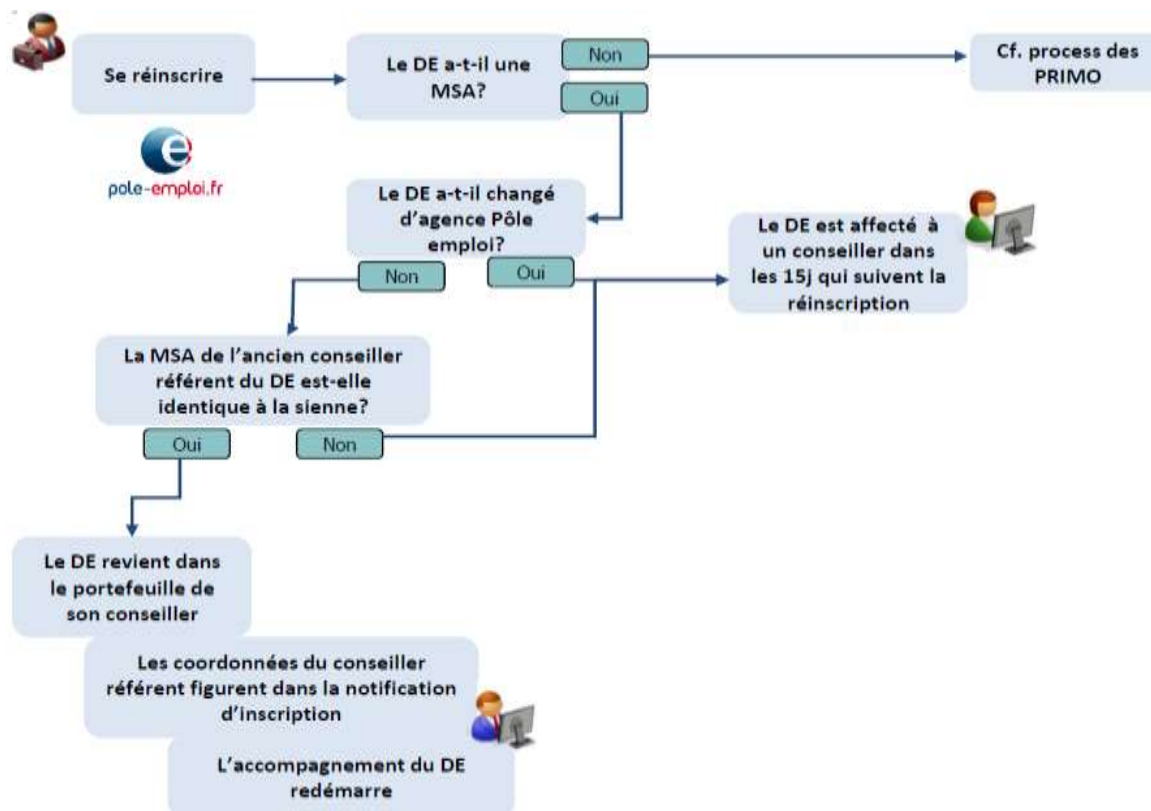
Se réinscrire

pole-emploi.fr

Le DE a-t-il une MSA?

Non

Cf. process des PRIMO

Oui

Le DE a-t-il changé d'agence Pôle emploi?

Non

Oui

Le DE est affecté à un conseiller dans les 15j qui suivent la réinscription

La MSA de l'ancien conseiller référent du DE est-elle identique à la sienne?

Oui

Non

Le DE revient dans le portefeuille de son conseiller

Les coordonnées du conseiller référent figurent dans la notification d'inscription

L'accompagnement du DE redémarre